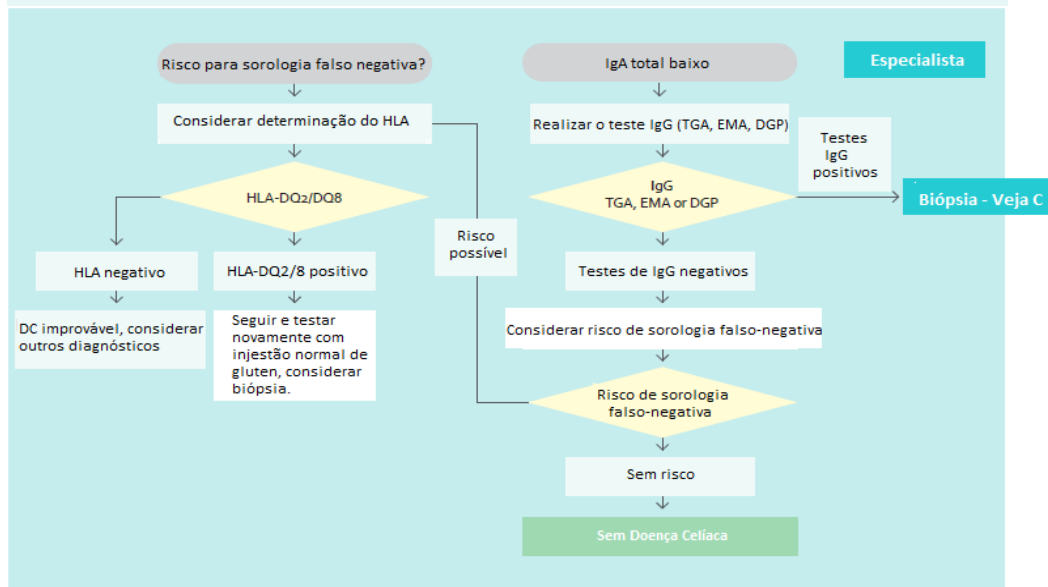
Especialista

Risco para sorologia falso negativa?

Considerar determinação do HLA

HLA-DQ2/DQ8

HLA negativo

DC improvável, considerar outros diagnósticos

HLA-DQ2/8 positivo

Seguir e testar novamente com injestão normal de gluten, considerar biópsia.

Risco possível

IgA total baixo

Realizar o teste IgG (TGA, EMA, DGP)

Testes IgG positivos

IgG TGA, EMA or DGP

Biópsia - Veja C

Testes de IgG negativos

Considerar risco de sorologia falso-negativa

Risco de sorologia falso-negativa

Sem risco

Sem Doença Celíaca